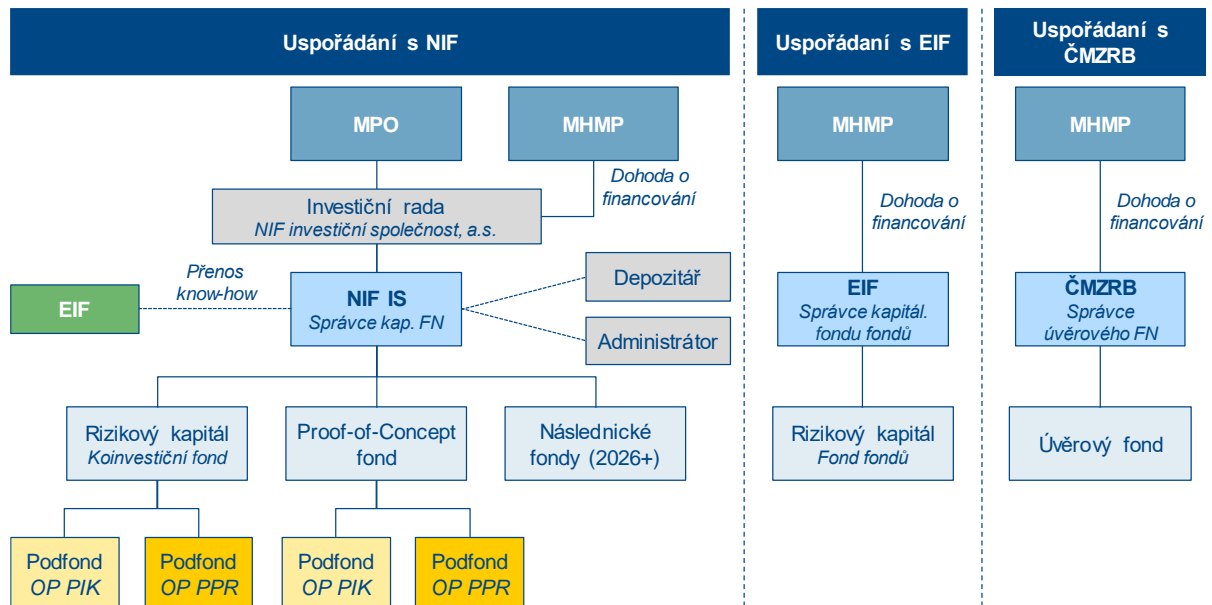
Uspořádání s NIF

MPO

MHMP

Dohoda o financování

Investiční rada
NIF investiční společnost, a.s.

Přenos know-how

EIF

NIF IS
Správce kap. FN

Depozitář

Administrátor

Rizikový kapitál
Koinvestiční fond

Proof-of-Concept fond

Následnické fondy (2026+)

Podfond
OP PIK

Podfond
OP PPR

Podfond
OP PIK

Podfond
OP PPR

Uspořádaní s EIF

MHMP

Dohoda o financování

EIF
Správce kapitál. fondu fondů

Rizikový kapitál
Fond fondů

Uspořádání s ČMZRB

MHMP

Dohoda o financování

ČMZRB
Správce úvěrového FN

Úvěrový fond